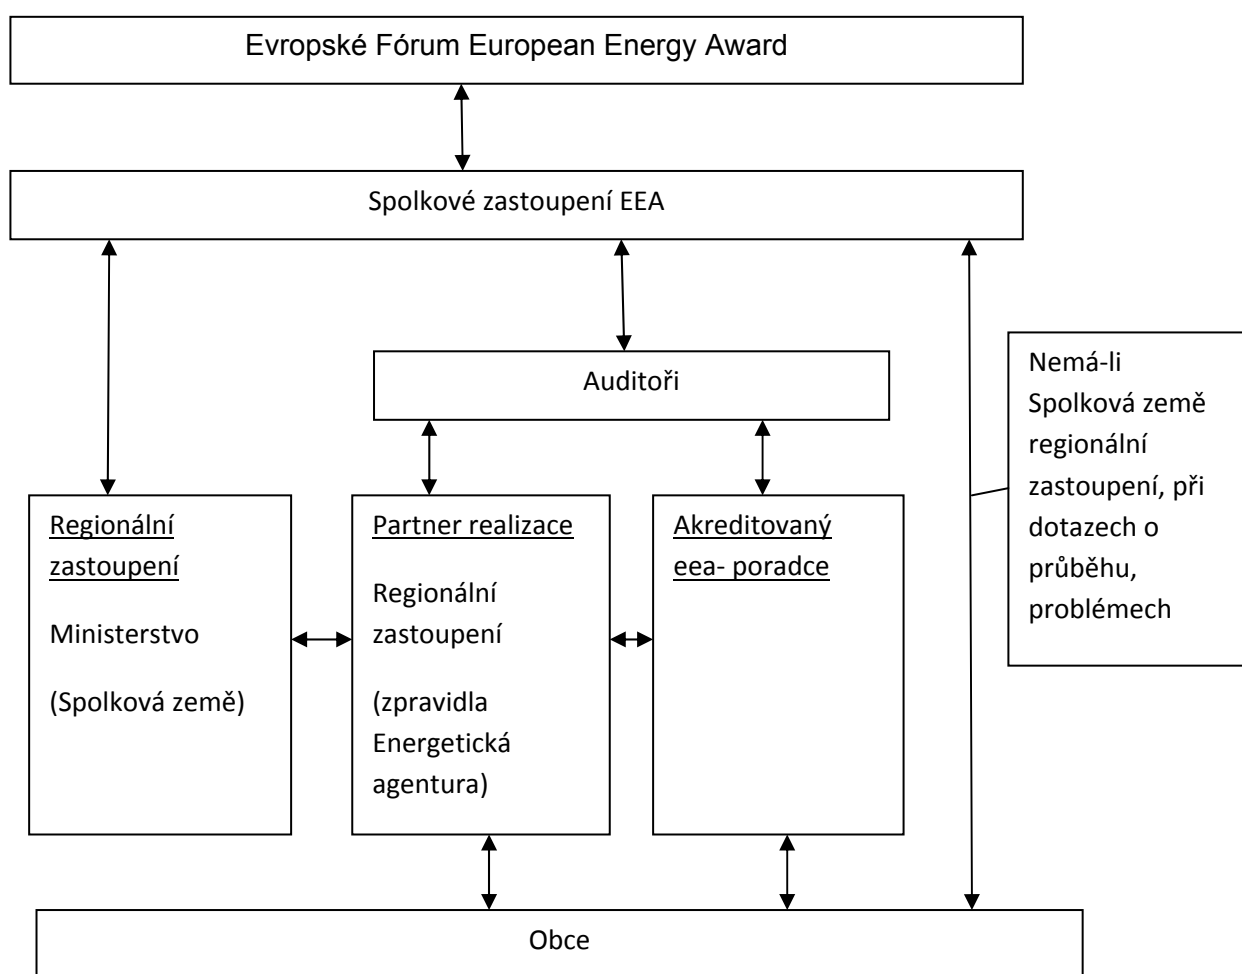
Evropské Fórum European Energy Award

Spolkové zastoupení EEA

Auditoři

Nemá-li Spolková země regionální zastoupení, při dotazech o průběhu, problémech

Regionální zastoupení

Ministerstvo

(Spolková země)

Partner realizace

Regionální zastoupení

(zpravidla Energetická agentura)

Akreditovaný eea- poradce

Obce